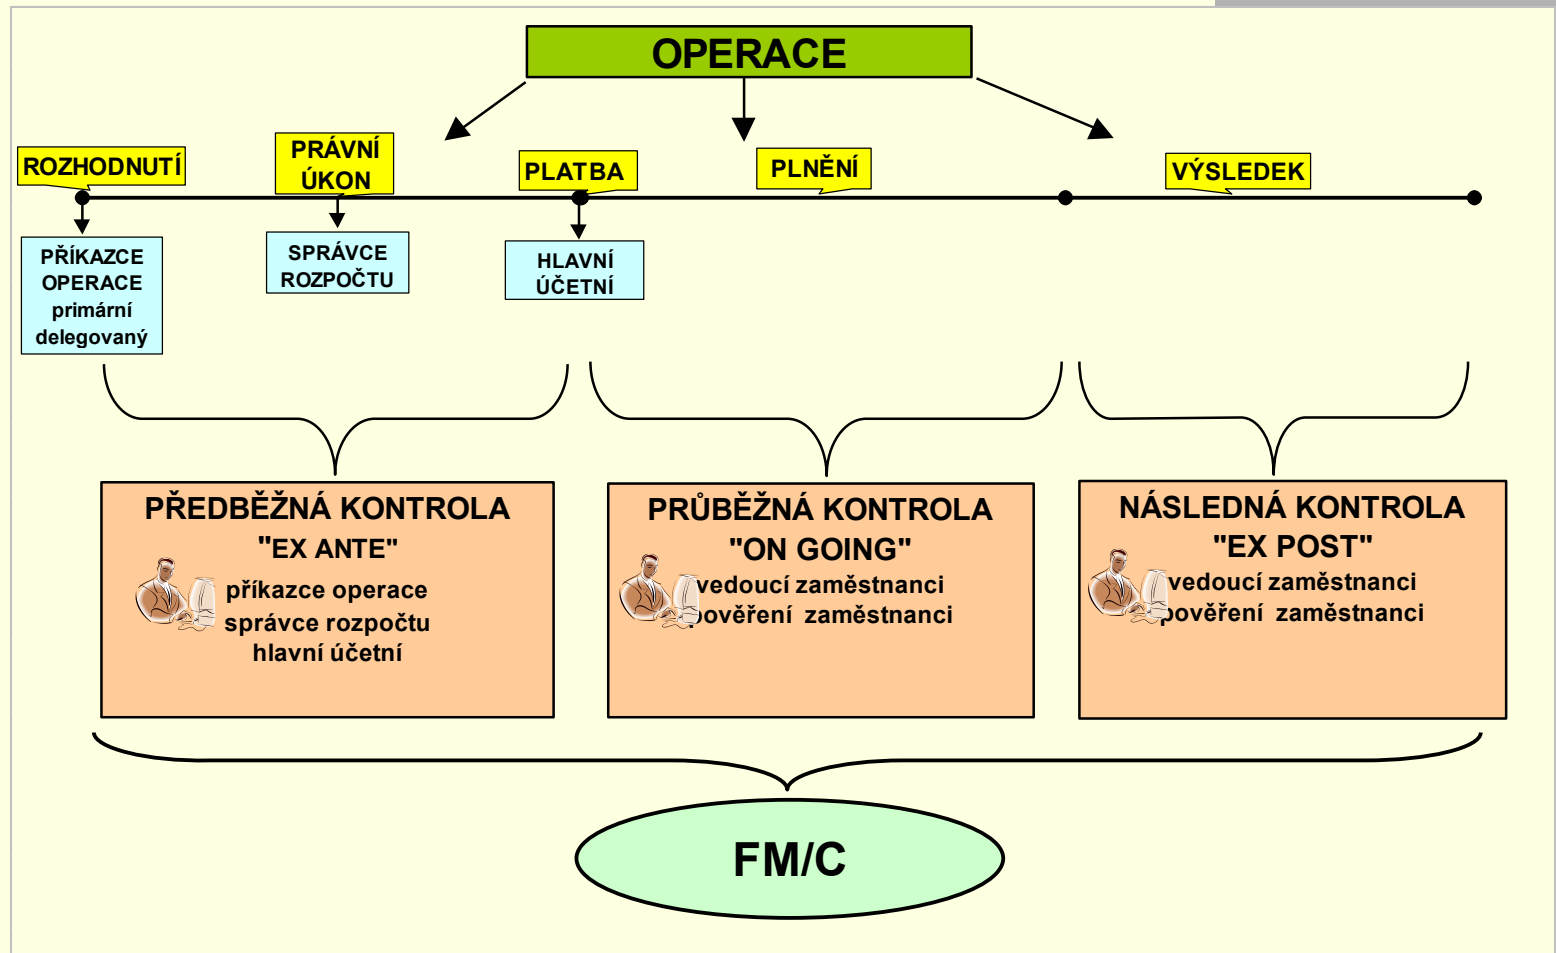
OPERACE

ROZHODNUTÍ

PRÁVNÍ ÚKON

PLATBA

PLNĚNÍ

VÝSLEDEK

PŘÍKAZCE OPERACE primární delegovaný

SPRÁVCE ROZPOČTU

HLAVNÍ ÚČETNÍ

PŘEDBĚŽNÁ KONTROLA "EX ANTE"
příkazce operace
správce rozpočtu
hlavní účetní

PRŮBĚŽNÁ KONTROLA "ON GOING"
vedoucí zaměstnanci
pověření zaměstnanci

NÁSLEDNÁ KONTROLA "EX POST"
vedoucí zaměstnanci
pověření zaměstnanci

FM/C